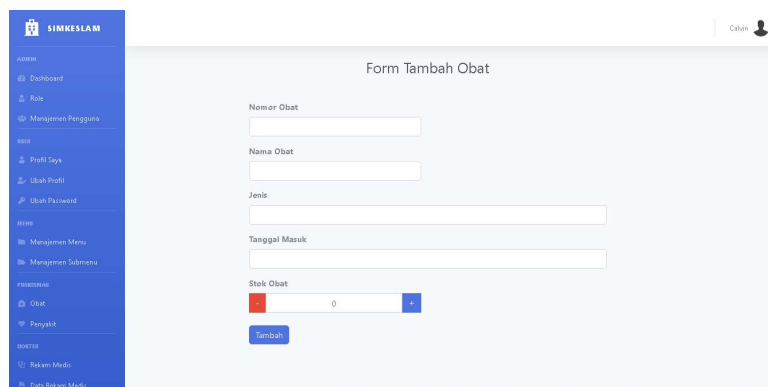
SIMKESLAM

ADMIN
Dashboard
Role
Manajemen Pengguna

USER
Profil Saya
Ubah Profil
Ubah Password

MENU
Manajemen Menu
Manajemen Submenu

PUSKESMAS
Obat
Penyakit

DOKTER
Rekam Medis
Data Rekam Medis

Calvin

Form Tambah Obat

Nomor Obat

Nama Obat

Jenis

Tanggal Masuk

Stok Obat
-
0
+

Tambah